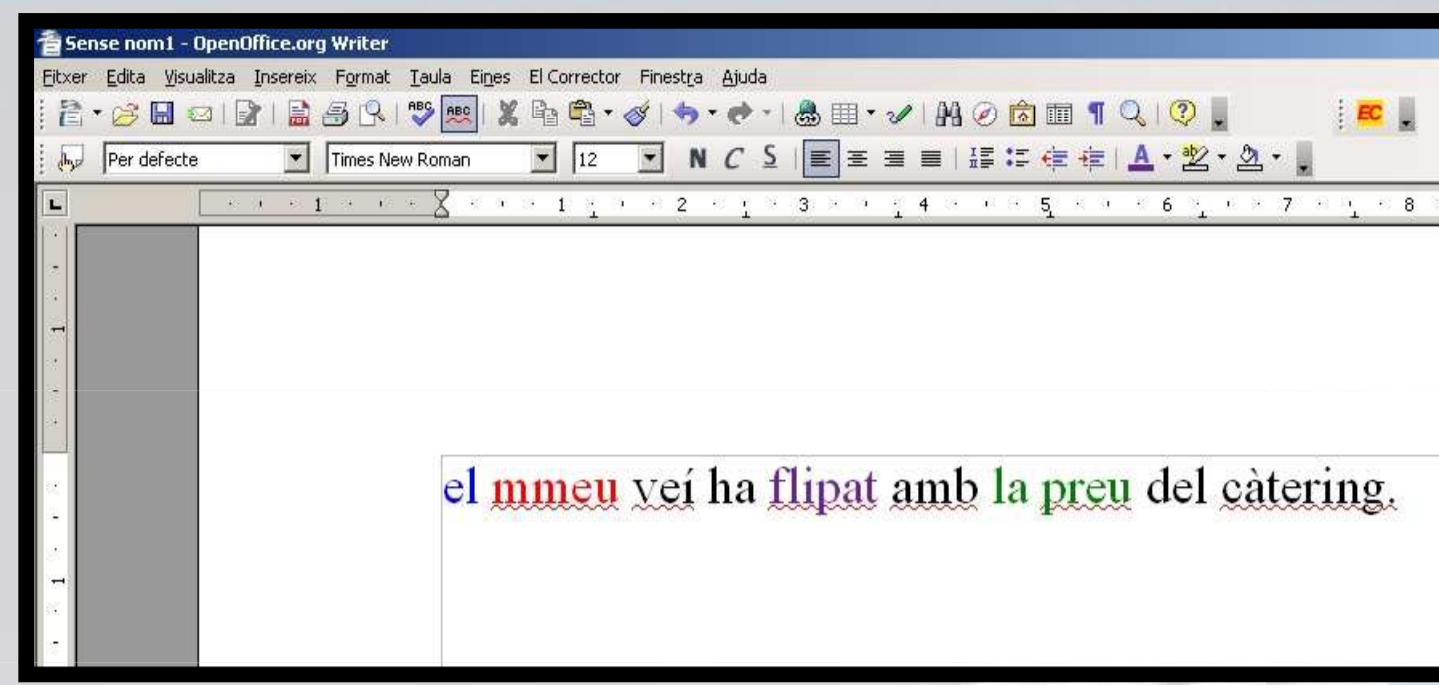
Sense nom1 - OpenOffice.org Writer

Fitxer Edita Visualitza Insereix Format Taula Eines El Corrector Finestra Ajuda

EC

Per defecte
Times New Roman
12
N C S

1 1 2 3 4 5 6 7 8

1

1

el mmeu veí ha flipat amb la preu del càtering.